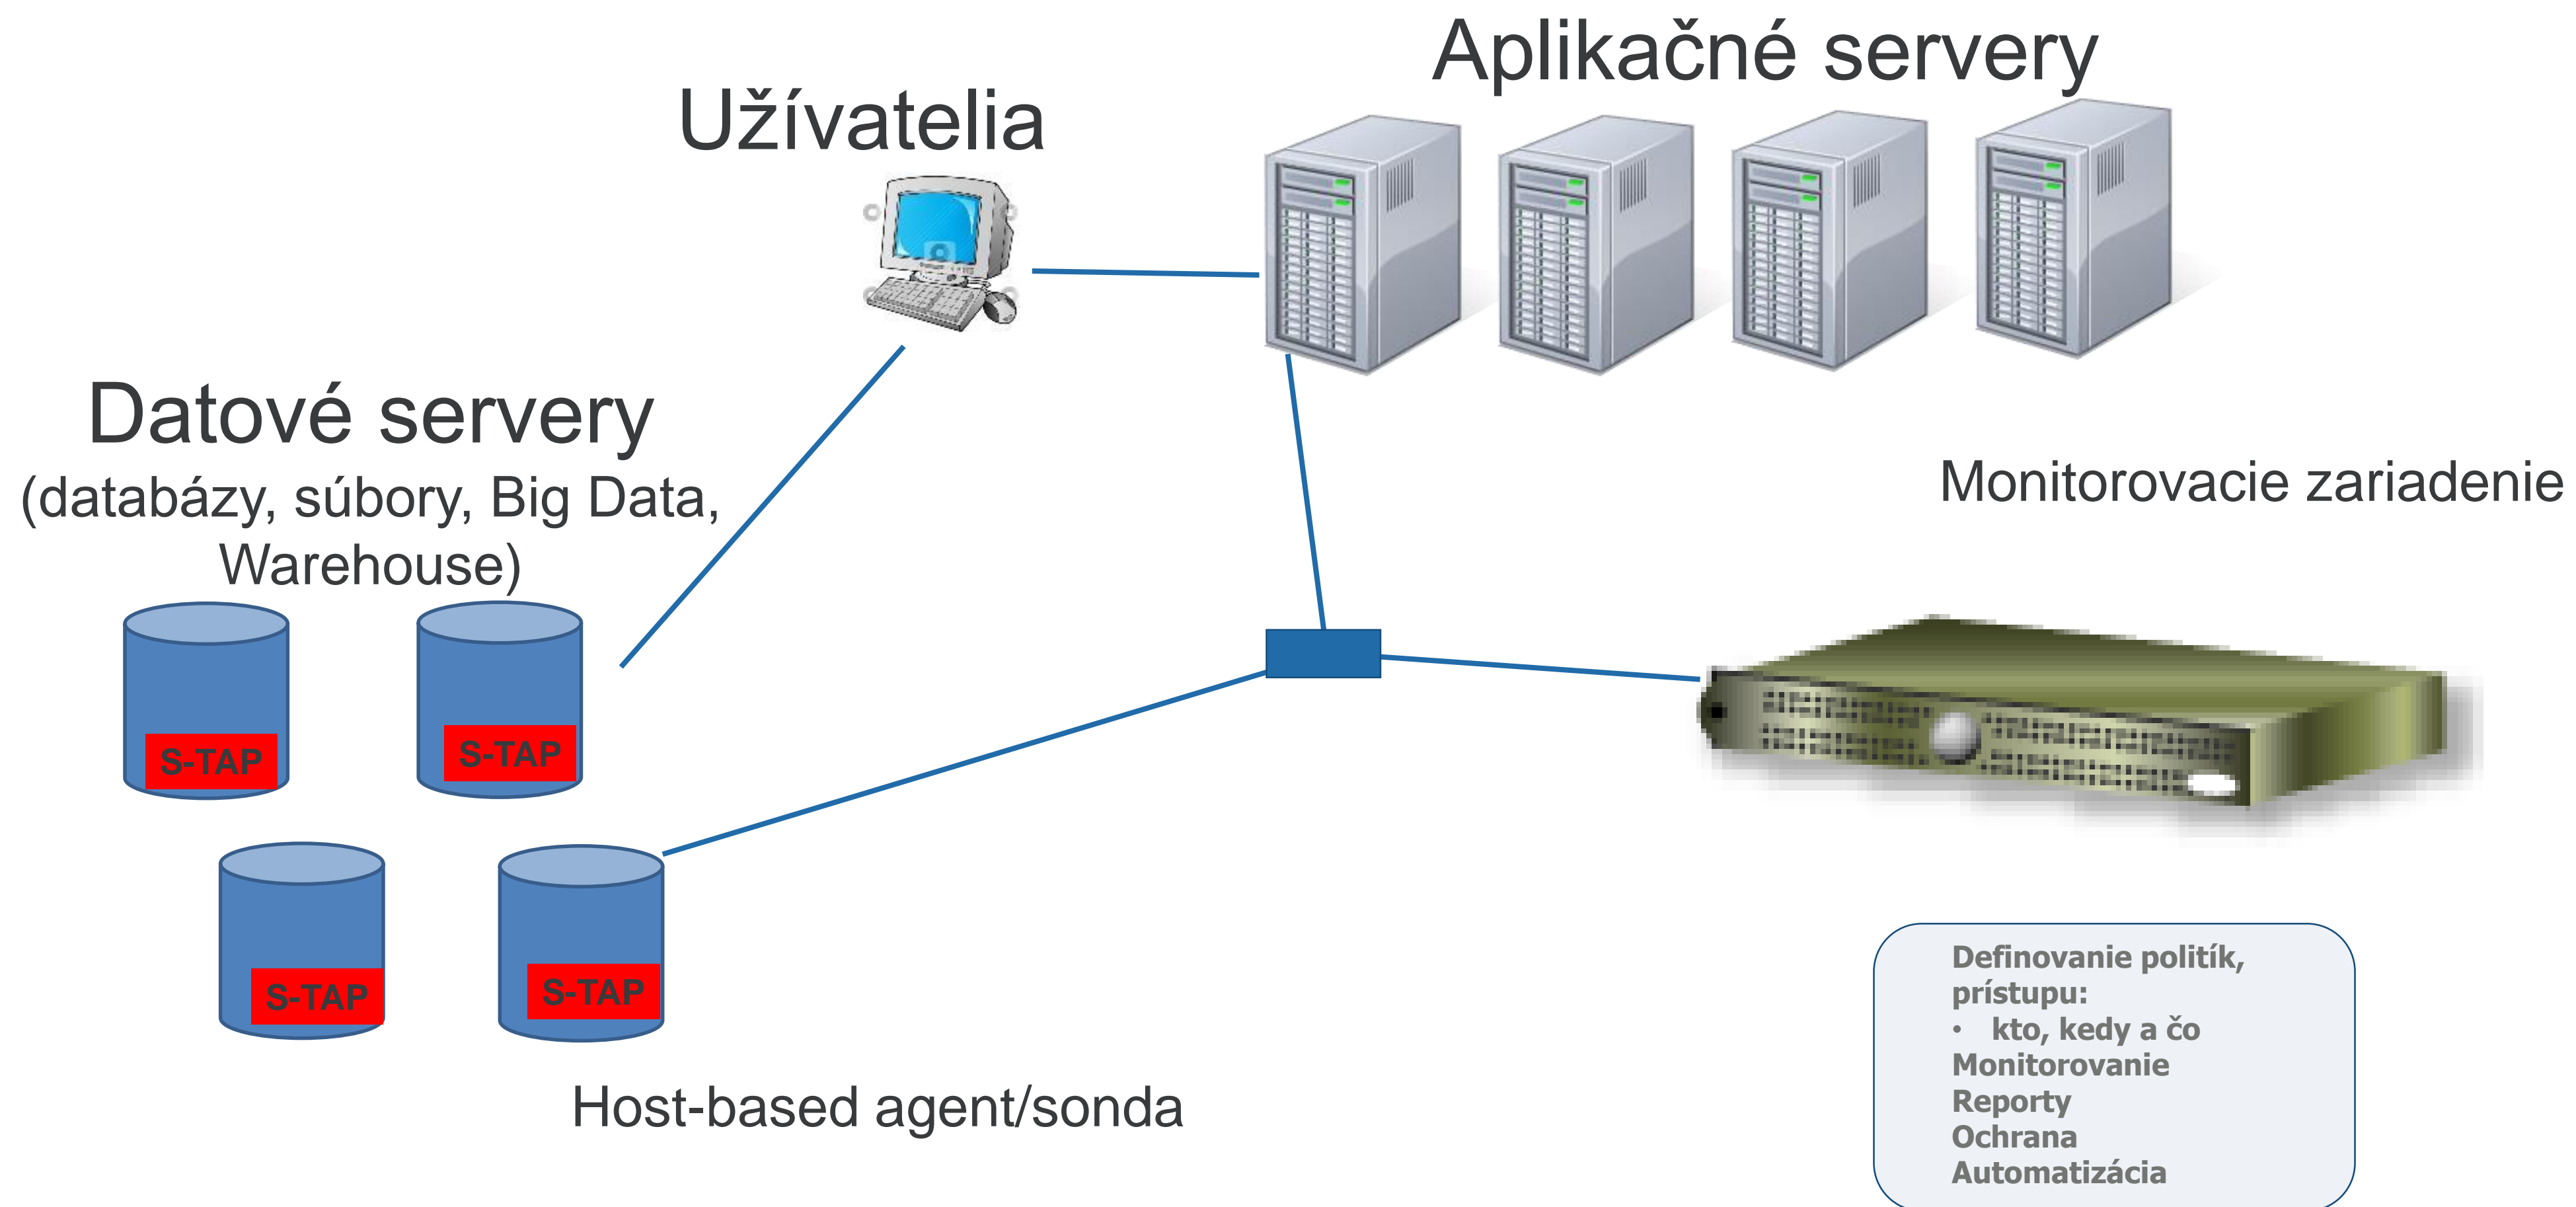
Aplikačné servery

Užívatelia

Datové servery
(databázy, súbory, Big Data, Warehouse)

Monitorovacie zariadenie

S-TAP

S-TAP

S-TAP

S-TAP

Host-based agent/sonda

Definovanie politík, prístupu:
• kto, kedy a čo
Monitorovanie
Reporty
Ochrana
Automatizácia